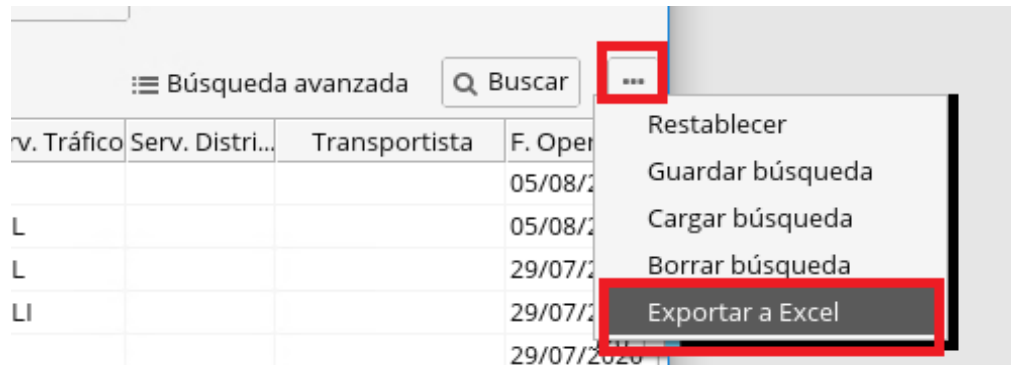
Búsqueda avanzada

Buscar

...

| rv. Tráfico | Serv. Distri... | Transportista | F. Oper |
|---|---|---|---|
| | | | 05/08/2 |
| L | | | 05/08/2 |
| L | | | 29/07/2 |
| LI | | | 29/07/2 |
| | | | 29/07/2020 |

Restablecer
Guardar búsqueda
Cargar búsqueda
Borrar búsqueda
Exportar a Excel